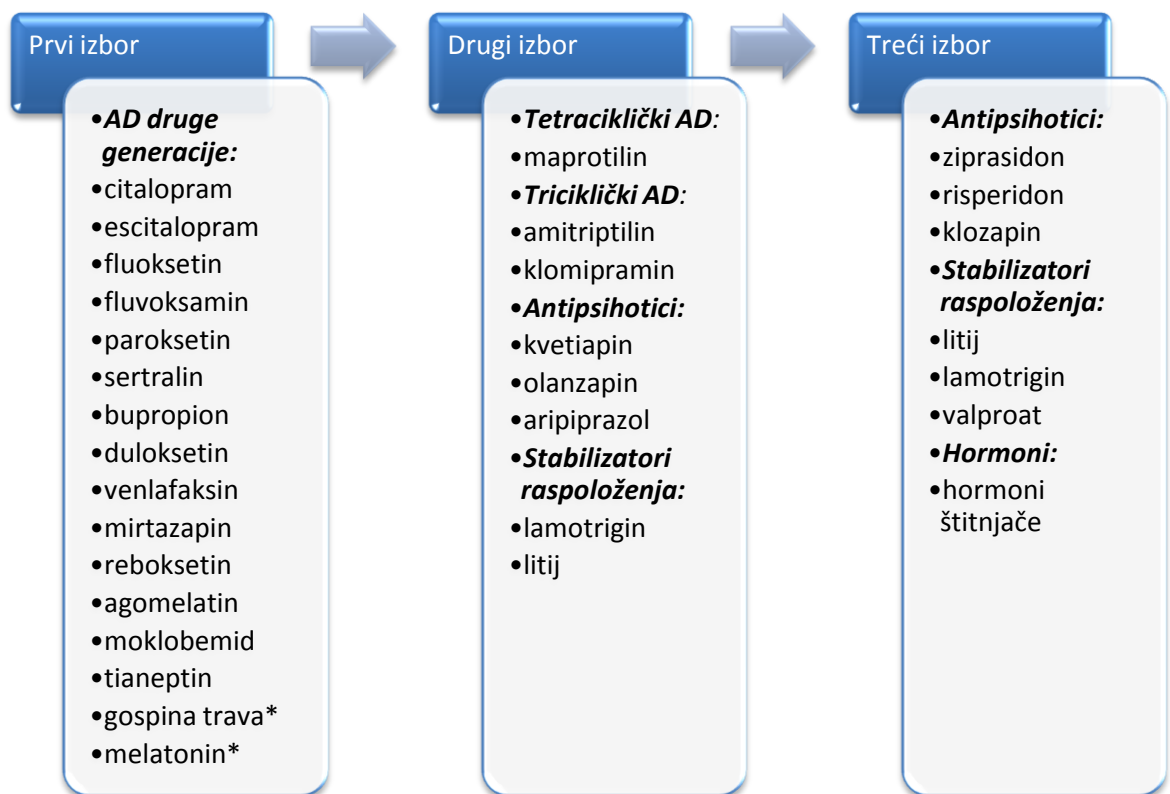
Prvi izbor

•AD druge generacije:
•citalopram
•escitalopram
•fluoksetin
•fluvoksamin
•paroksetin
•sertralin
•bupropion
•duloksetin
•venlafaksin
•mirtazapin
•reboksetin
•agomelatin
•moklobemid
•tianeptin
•gospina trava*
•melatonin*

Drugi izbor

•Tetraciklički AD:
•maprotilin
•Triciklički AD:
•amitriptilin
•klomipramin
•Antipsihotici:
•kvetiapin
•olanzapin
•aripiprazol
•Stabilizatori raspoloženja:
•lamotrigin
•litij

Treći izbor

•Antipsihotici:
•ziprasidon
•risperidon
•klozapin
•Stabilizatori raspoloženja:
•litij
•lamotrigin
•valproat
•Hormoni:
•hormoni štitnjače